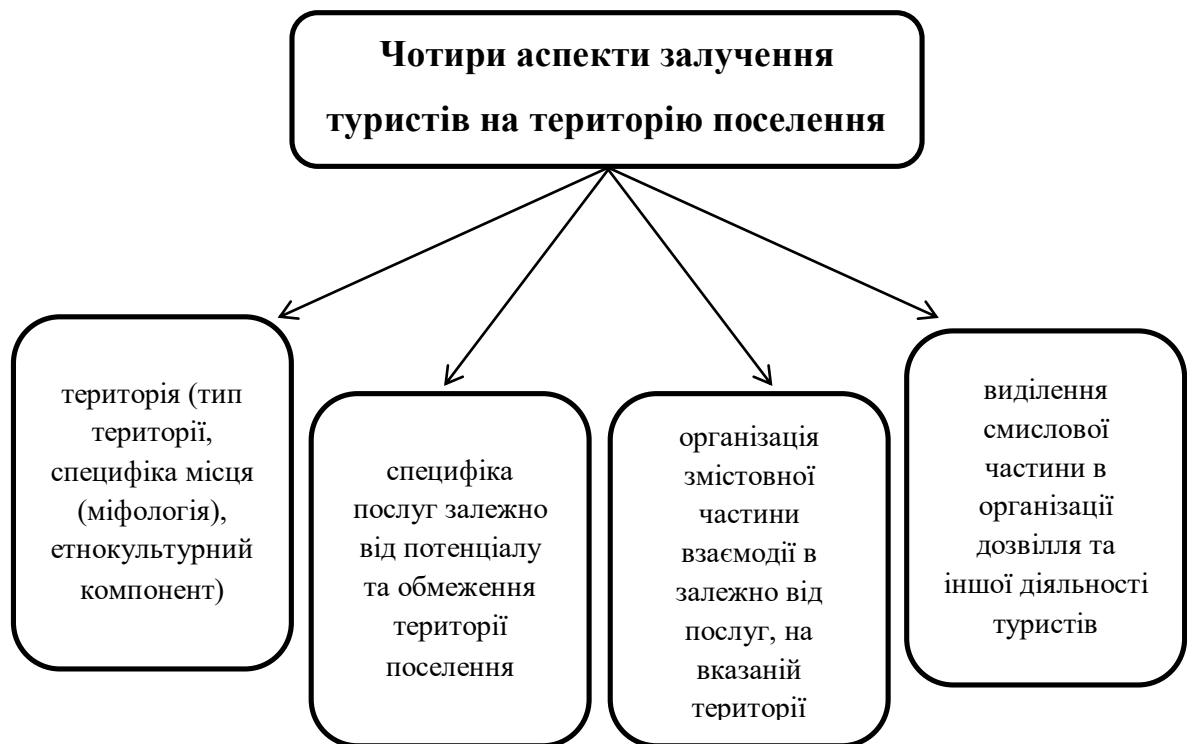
Чотири аспекти залучення туристів на територію поселення

територія (тип території, специфіка місця (міфологія), етнокультурний компонент)

специфіка послуг залежно від потенціалу та обмеження території поселення

організація змістовної частини взаємодії в залежно від послуг, на вказаній території

виділення смислової частини в організації дозвілля та іншої діяльності туристів